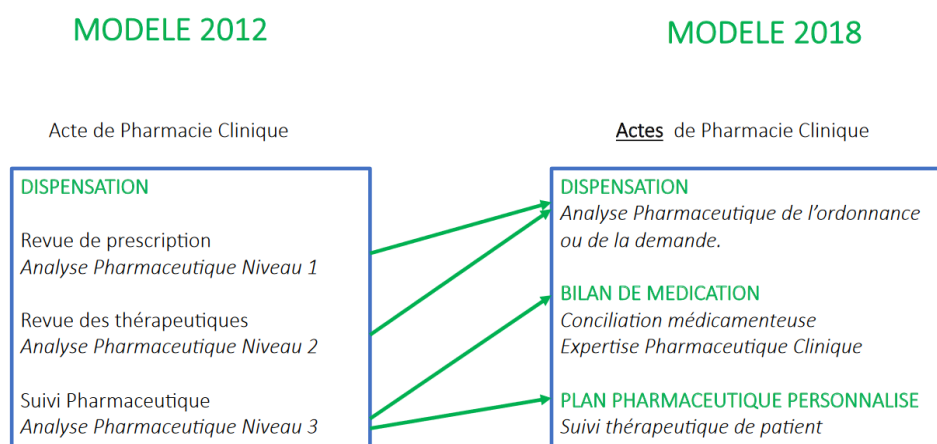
MODELE 2012

MODELE 2018

Acte de Pharmacie Clinique

Actes de Pharmacie Clinique

DISPENSATION

Revue de prescription
*Analyse Pharmaceutique Niveau 1*

Revue des thérapeutiques
*Analyse Pharmaceutique Niveau 2*

Suivi Pharmaceutique
*Analyse Pharmaceutique Niveau 3*

DISPENSATION
*Analyse Pharmaceutique de l'ordonnance ou de la demande.*

BILAN DE MEDICATION
*Conciliation médicamenteuse*
*Expertise Pharmaceutique Clinique*

PLAN PHARMACEUTIQUE PERSONNALISE
*Suivi thérapeutique de patient*